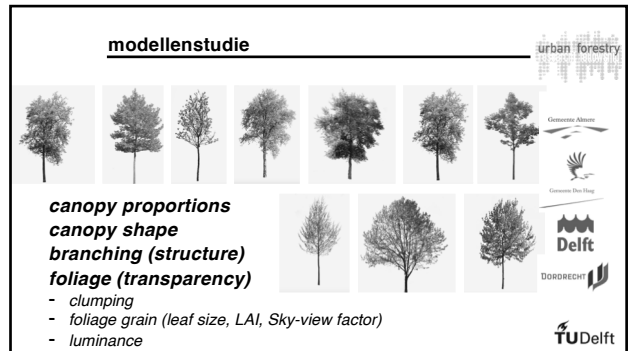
modellenstudie

urban forestry

Gemeente Almere

Gemeente Den Haag

Delft

DORDRECHT

TUDelft

canopy proportions
canopy shape
branching (structure)
foliage (transparency)

- clumping
- foliage grain (leaf size, LAI, Sky-view factor)
- luminance